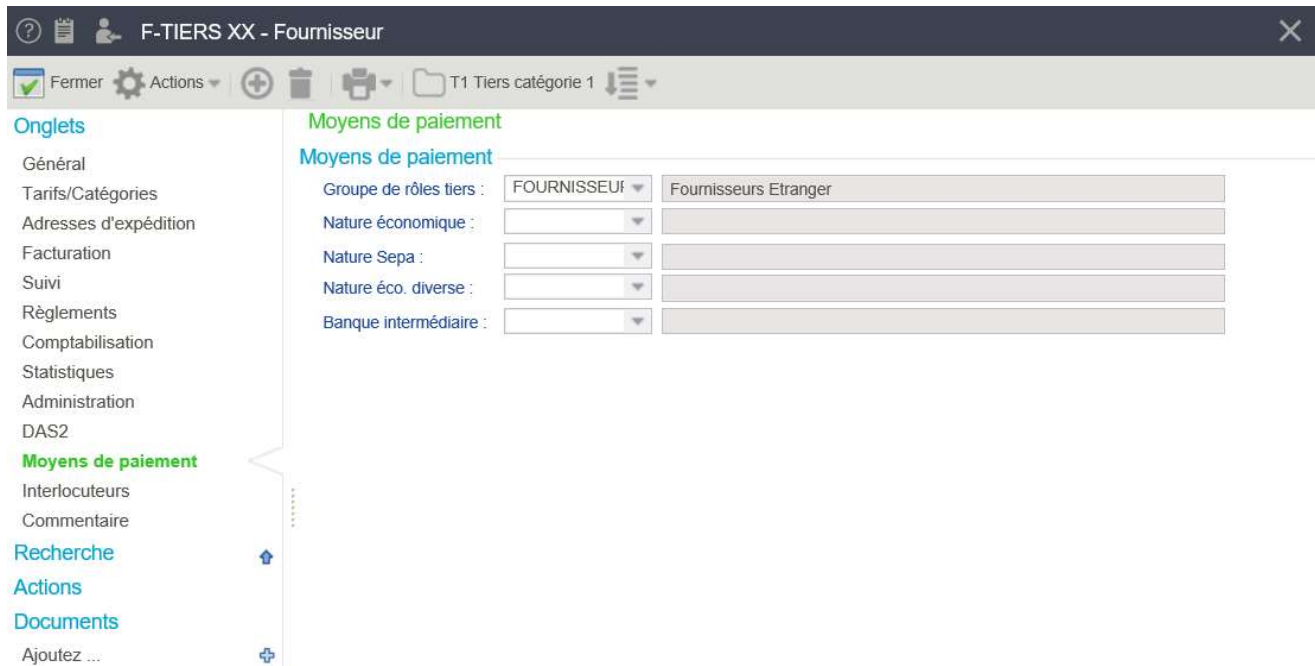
F-TIERS XX - Fournisseur

Fermer Actions T1 Tiers catégorie 1

Onglets

Général
Tarifs/Catégories
Adresses d'expédition
Facturation
Suivi
Règlements
Comptabilisation
Statistiques
Administration
DAS2
Moyens de paiement
Interlocuteurs
Commentaire

Recherche

Actions

Documents

Ajoutez ...

Moyens de paiement

Moyens de paiement

Groupe de rôles tiers : FOURNISSEUI Fournisseurs Etranger
Nature économique :
Nature Sepa :
Nature éco. diverse :
Banque intermédiaire :